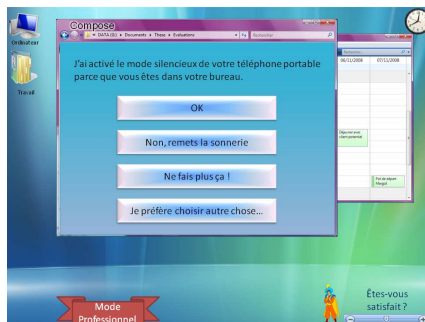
Ordinateur

Travail

Compose

DATA (D:) › Documents › Thesis › Evaluations

Rechercher

J'ai activé le mode silencieux de votre téléphone portable parce que vous êtes dans votre bureau.

OK

Non, remets la sonnerie

Ne fais plus ça !

Je préfère choisir autre chose...

06/11/2008

07/11/2008

Déjeuner avec client potentiel

Pot de départ Margot

Mode Professionnel

Êtes-vous satisfait ?